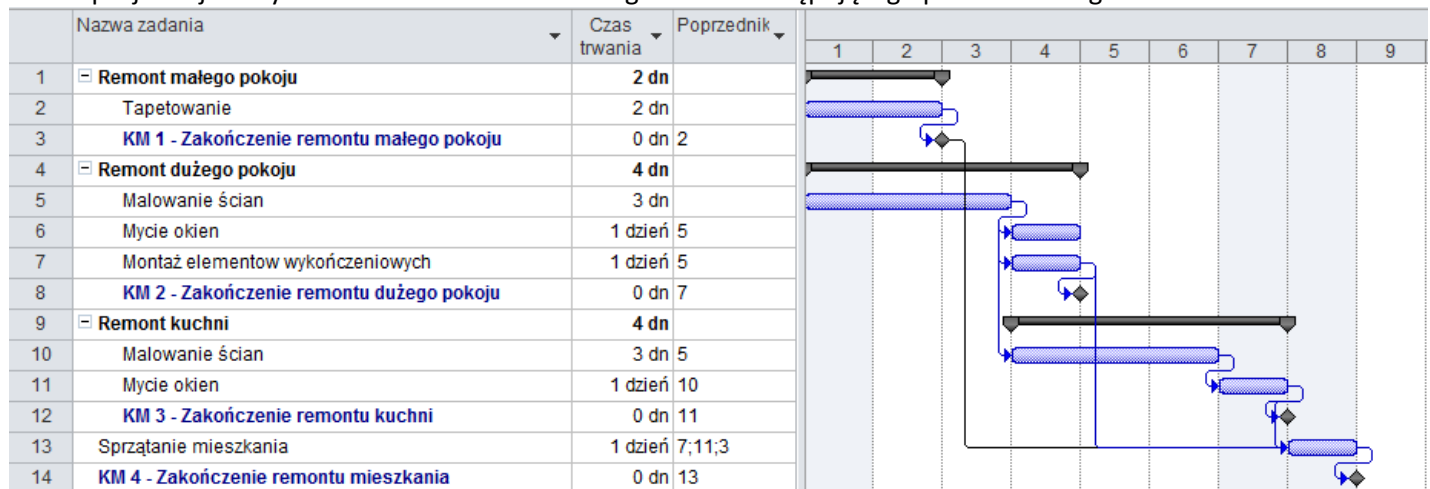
| | Nazwa zadania | Czas trwania | Poprzednik |
|---|---|---|---|
| 1 | Remont małego pokoju | 2 dn | |
| 2 | Tapetowanie | 2 dn | |
| 3 | KM 1 - Zakończenie remontu małego pokoju | 0 dn | 2 |
| 4 | Remont dużego pokoju | 4 dn | |
| 5 | Malowanie ścian | 3 dn | |
| 6 | Mycie okien | 1 dzień | 5 |
| 7 | Montaż elementow wykończeniowych | 1 dzień | 5 |
| 8 | KM 2 - Zakończenie remontu dużego pokoju | 0 dn | 7 |
| 9 | Remont kuchni | 4 dn | |
| 10 | Malowanie ścian | 3 dn | 5 |
| 11 | Mycie okien | 1 dzień | 10 |
| 12 | KM 3 - Zakończenie remontu kuchni | 0 dn | 11 |
| 13 | Sprzątanie mieszkania | 1 dzień | 7;11;3 |
| 14 | KM 4 - Zakończenie remontu mieszkania | 0 dn | 13 |

1 2 3 4 5 6 7 8 9